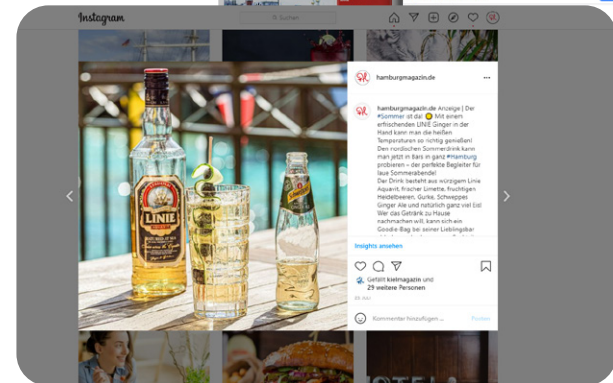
Instagram

Suchen

hamburgmagazin.de

hamburgmagazin.de Anzeige | Der #Sommer ist da! Mit einem erfrischenden LINIE Ginger in der Hand kann man die heißen Temperaturen so richtig genießen! Den nordischen Sommerdrink kann man jetzt in Bars in ganz #Hamburg probieren – der perfekte Begleiter für laue Sommerabende! Der Drink besteht aus würzigem Linie Aquavit, frischer Limette, fruchtigen Heidelbeeren, Gurke, Schweppes Ginger Ale und natürlich ganz viel Eis! Wer das Getränk zu Hause nachmachen will, kann sich ein Goodie-Bag bei seiner Lieblingsbar

Insights ansehen

Gefällt kielmagazin und 29 weitere Personen

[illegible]

Kommentar hinzufügen ...

Posten

LINIE